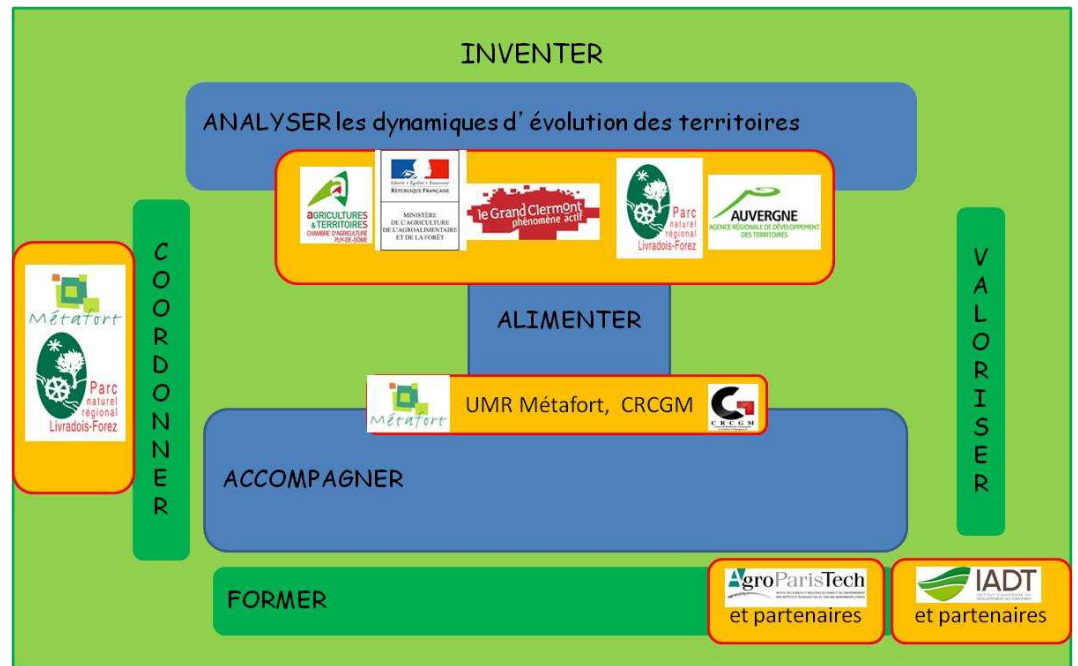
INVENTER

ANALYSER les dynamiques d' évolution des territoires

AGRICULTURES & TERRITOIRES CHAMBRE D'AGRICULTURE PUY-DE-DÔME

Liberté • Égalité • Fraternité RÉPUBLIQUE FRANÇAISE

MINISTÈRE DE L'AGRICULTURE DE L'AGROALIMENTAIRE ET DE LA FORÊT

le Grand Clermont phénomène actif

Parc naturel régional Livradois-Forez

AUVERGNE AGENCE RÉGIONALE DE DÉVELOPPEMENT DES TERRITOIRES

C O O R D O N N E R

Métafort

Parc naturel régional Livradois-Forez

ALIMENTER

V A L O R I S E R

Métafort

UMR Métafort, CRCGM

CRCGM

ACCOMPAGNER

FORMER

AgroParisTech

et partenaires

IADT

et partenaires